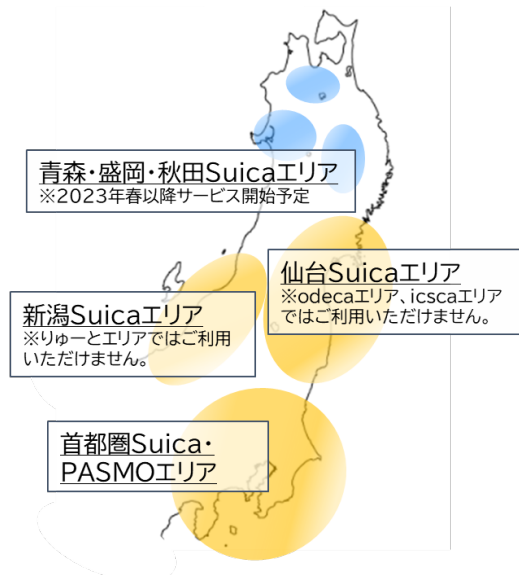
青森・盛岡・秋田Suicaエリア
※2023年春以降サービス開始予定

仙台Suicaエリア
※odecaエリア、icscaエリアではご利用いただけません。

新潟Suicaエリア
※りゅーとエリアではご利用いただけません。

首都圏Suica・PASMOエリア